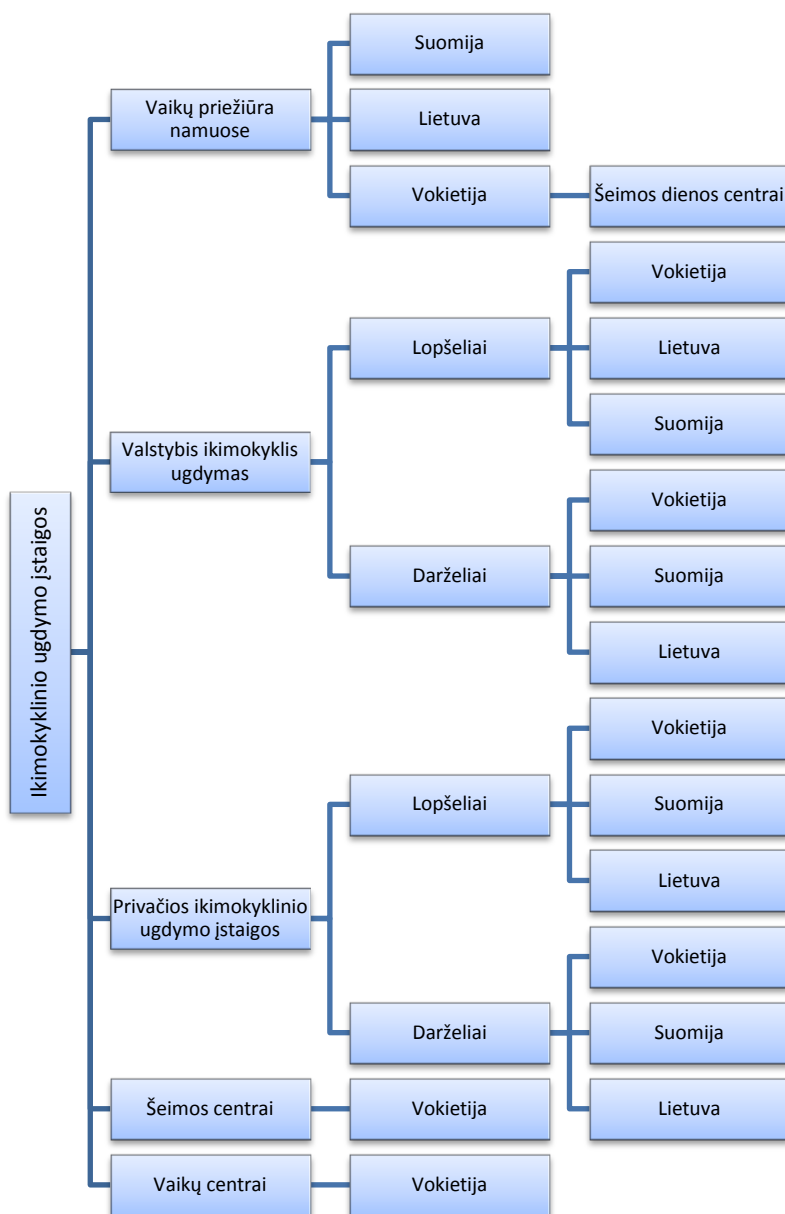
Ikimokyklinio ugdymo įstaigos

Vaikų priežiūra namuose

Suomija

Lietuva

Vokietija

Šeimos dienos centrai

Valstybis ikimokyklis ugdymas

Lopšeliai

Vokietija

Lietuva

Suomija

Darželiai

Vokietija

Suomija

Lietuva

Privačios ikimokyklinio ugdymo įstaigos

Lopšeliai

Vokietija

Suomija

Lietuva

Darželiai

Vokietija

Suomija

Lietuva

Šeimos centrai

Vokietija

Vaikų centrai

Vokietija